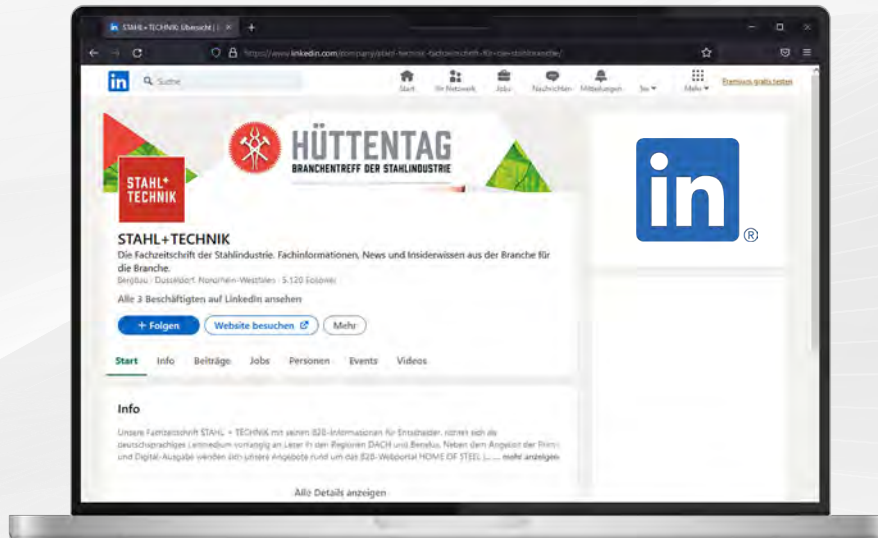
in STAHL+TECHNIK: Übersicht | ×

https://www.linkedin.com/company/stahl-technik-fachzeitschrift-fur-die-stahlbranche/

in Suche

Start Ihr Netzwerk Jobs Nachrichten Mitteilungen Sie Mehr Premium gratis testen

HÜTTENTAG
BRANCHENTREFF DER STAHLINDUSTRIE

STAHL+ TECHNIK

STAHL+TECHNIK

Die Fachzeitschrift der Stahlindustrie. Fachinformationen, News und Insiderwissen aus der Branche für die Branche.

Bergbau · Düsseldorf, Nordrhein-Westfalen · 5.120 Follower

Alle 3 Beschäftigten auf LinkedIn ansehen

+ Folgen Website besuchen Mehr

Start Info Beiträge Jobs Personen Events Videos

Info

Unsere Fachzeitschrift STAHL + TECHNIK mit seinen B2B-Informationen für Entscheider, richtet sich als deutschsprachiges Leitmedium vorrangig an Leser in den Regionen DACH und Benelux. Neben dem Angebot der Print- und Digital-Ausgabe wenden sich unsere Angebote rund um das B2B-Webportal HOME OF STEEL (... mehr anzeigen

Alle Details anzeigen

in ®